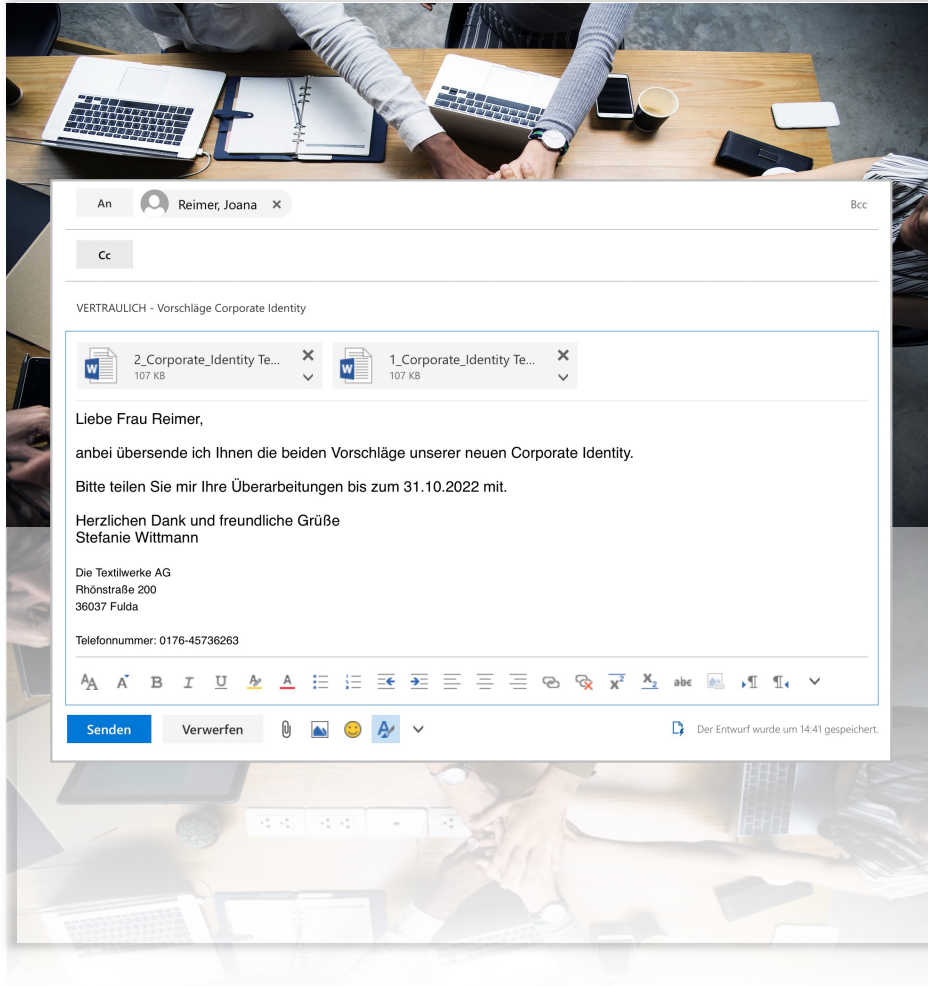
An Reimer, Joana ×

Bcc

Cc

VERTRAULICH - Vorschläge Corporate Identity

2_Corporate_Identity Te...
107 KB

1_Corporate_Identity Te...
107 KB

Liebe Frau Reimer,

anbei übersende ich Ihnen die beiden Vorschläge unserer neuen Corporate Identity.

Bitte teilen Sie mir Ihre Überarbeitungen bis zum 31.10.2022 mit.

Herzlichen Dank und freundliche Grüße
Stefanie Wittmann

Die Textilwerke AG
Rhönstraße 200
36037 Fulda

Telefonnummer: 0176-45736263

Senden Verwerfen

Der Entwurf wurde um 14:41 gespeichert.